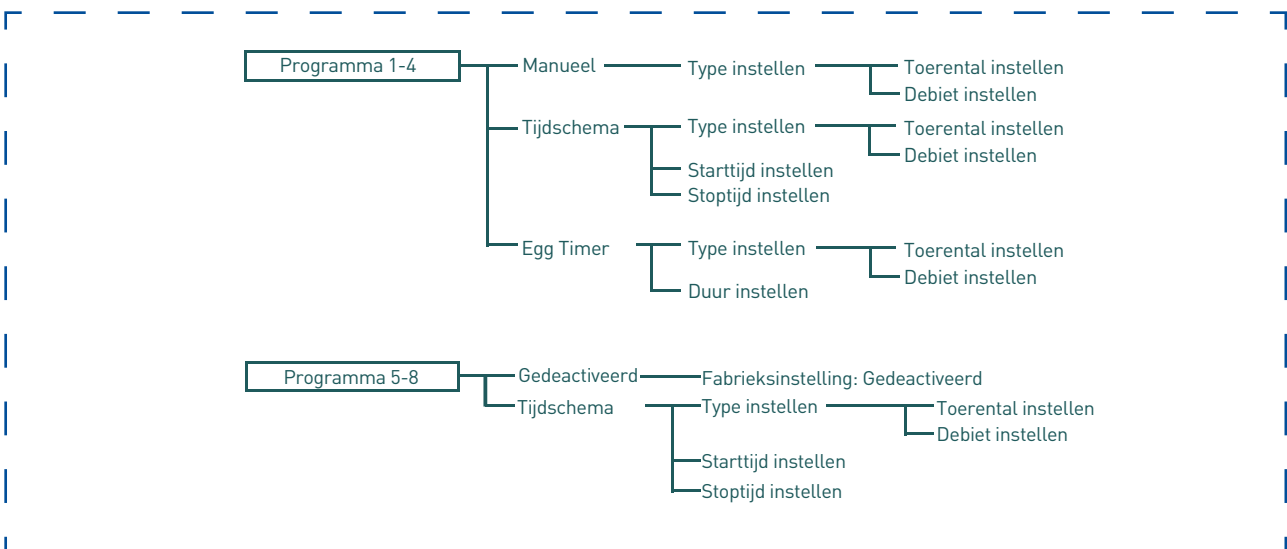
Programma 1-4
Manueel
Type instellen
Toerental instellen
Debiet instellen
Tijdschema
Type instellen
Toerental instellen
Debiet instellen
Starttijd instellen
Stoptijd instellen
Egg Timer
Type instellen
Toerental instellen
Debiet instellen
Duur instellen

Programma 5-8
Gedeactiveerd
Fabrieksinstelling: Gedeactiveerd
Tijdschema
Type instellen
Toerental instellen
Debiet instellen
Starttijd instellen
Stoptijd instellen